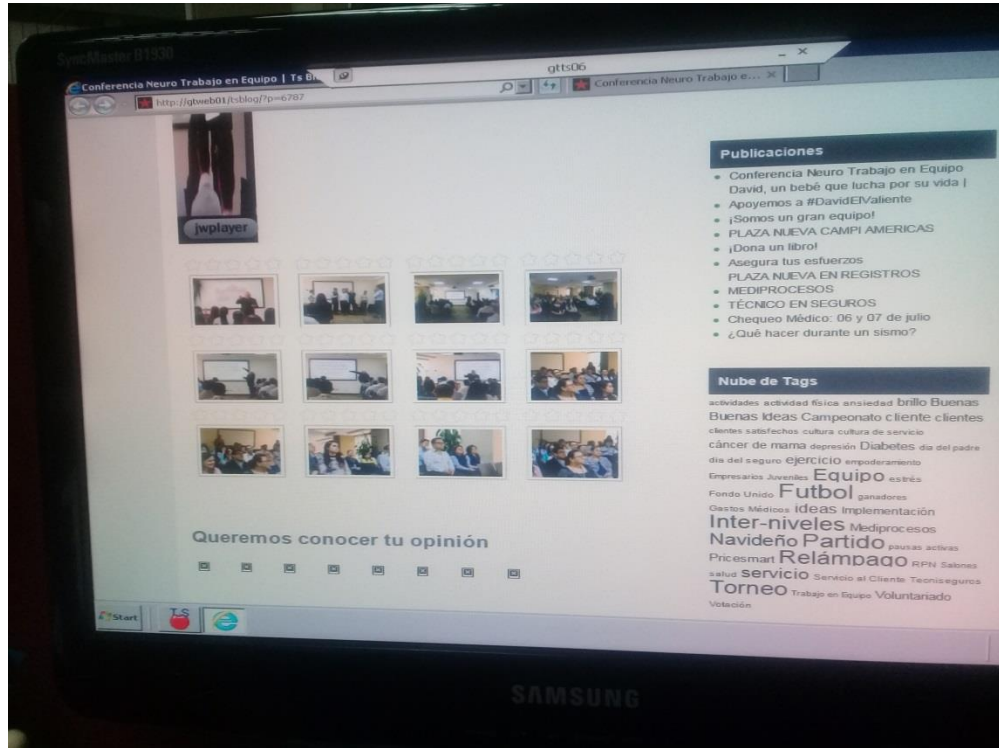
SyncMaster B1930

Conferencia Neuro Trabajo en Equipo | Ts B

gtts06

http://gtweb01/tsblog/?p=6787

Conferencia Neuro Trabajo e... ×

jwplayer

Publicaciones

Conferencia Neuro Trabajo en Equipo
David, un bebé que lucha por su vida |
Apoyemos a #DavidElValiente
¡Somos un gran equipo!
PLAZA NUEVA CAMPI AMERICAS
¡Dona un libro!
Asegura tus esfuerzos
PLAZA NUEVA EN REGISTROS
MEDIPROCESOS
TÉCNICO EN SEGUROS
Chequeo Médico: 06 y 07 de julio
¿Qué hacer durante un sismo?

Nube de Tags

actividades actividad física ansiedad brillo Buenas Buenas Ideas Campeonato cliente clientes clientes satisfechos cultura cultura de servicio cáncer de mama depresión Diabetes dia del padre dia del seguro ejercicio empoderamiento Empresarios Juveniles Equipo estrés Fondo Unido Futbol ganadores Gastos Médicos Ideas Implementación Inter-niveles Mediprocesos Navideño Partido pausas activas Pricesmart Relámpago RPN Sabnes salud servicio Servicio al Cliente Tecniseguros Torneo Trabajo en Equipo Voluntariado Votación

Queremos conocer tu opinión

Start

SAMSUNG